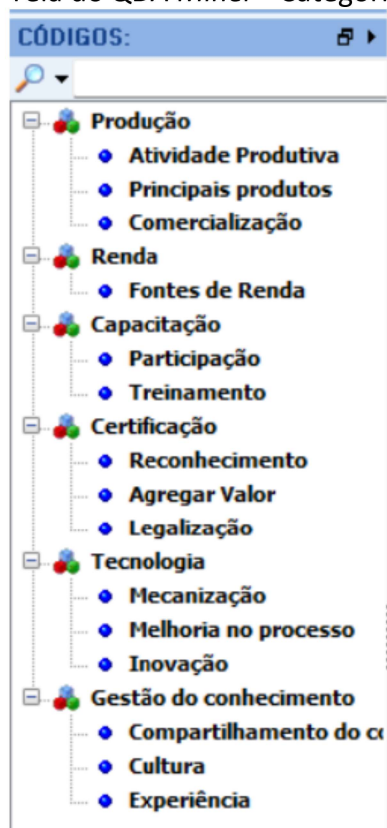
Tela do QDA Miner - categor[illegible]

CÓDIGOS:

Produção
Atividade Produtiva
Principais produtos
Comercialização
Renda
Fontes de Renda
Capacitação
Participação
Treinamento
Certificação
Reconhecimento
Agregar Valor
Legalização
Tecnologia
Mecanização
Melhoria no processo
Inovação
Gestão do conhecimento
Compartilhamento do c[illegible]
Cultura
Experiência